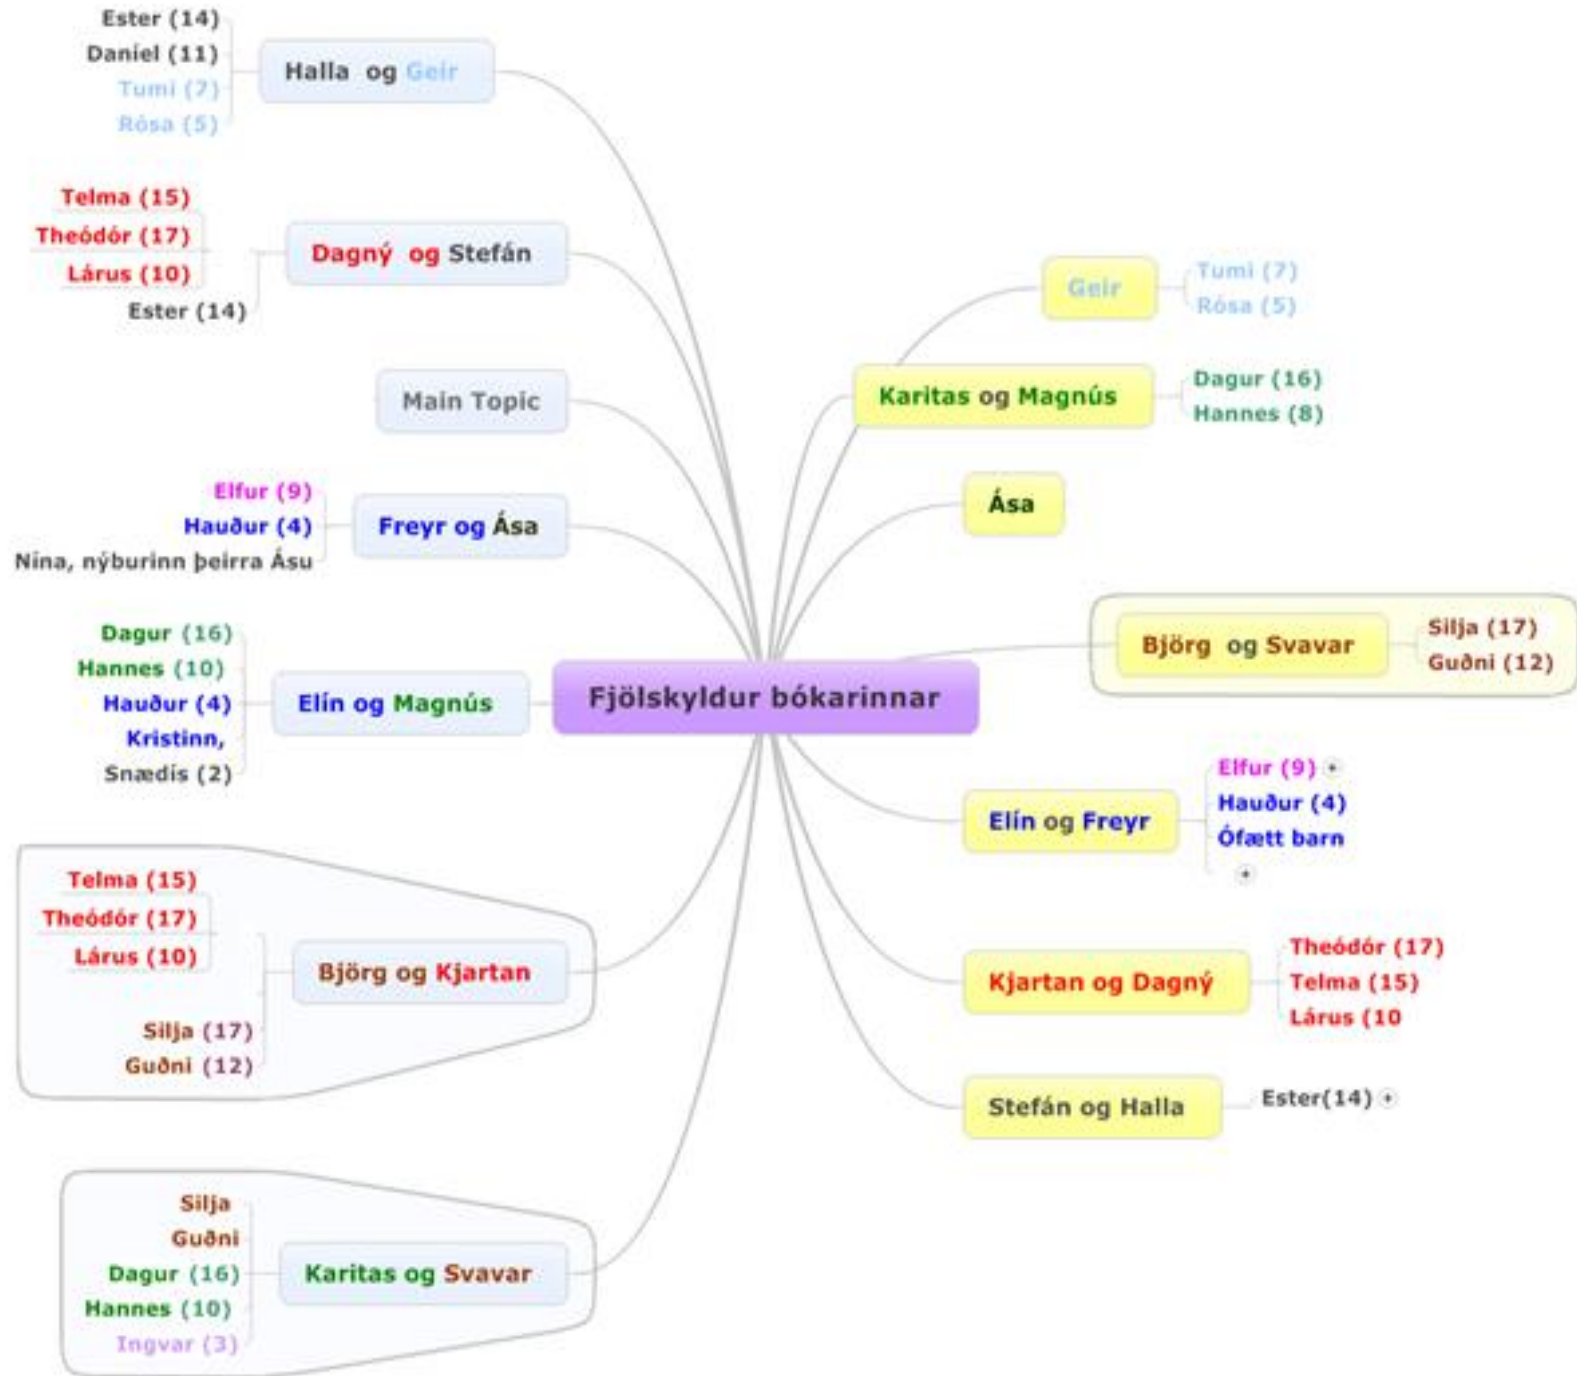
Fjölskyldur bókarinnar

Ester (14)
Daníel (11)
Tumi (7)
Rósa (5)
Halla og Geir

Telma (15)
Theódór (17)
Lárus (10)
Ester (14)
Dagný og Stefán

Main Topic

Elfur (9)
Hauður (4)
Nína, nýburinn þeirra Ásu
Freyr og Ása

Dagur (16)
Hannes (10)
Hauður (4)
Kristinn,
Snædís (2)
Elín og Magnús

Telma (15)
Theódór (17)
Lárus (10)
Silja (17)
Guðni (12)
Björg og Kjartan

Silja
Guðni
Dagur (16)
Hannes (10)
Ingvar (3)
Karitas og Svavar

Geir
Tumi (7)
Rósa (5)

Karitas og Magnús
Dagur (16)
Hannes (8)

Ása

Björg og Svavar
Silja (17)
Guðni (12)

Elín og Freyr
Elfur (9)
Hauður (4)
Ófætt barn

Kjartan og Dagný
Theódór (17)
Telma (15)
Lárus (10

Stefán og Halla
Ester(14)